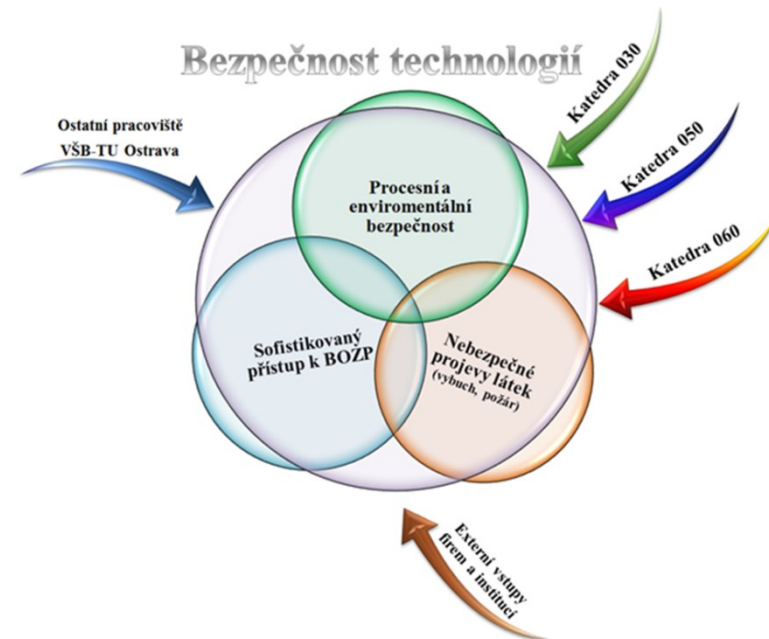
Bezpečnost technologií

Ostatní pracoviště VŠB-TU Ostrava

Katedra 030

Katedra 050

Katedra 060

Procesní a enviromentální bezpečnost

Sofistikovaný přístup k BOZP

Nebezpečné projevy látek (vybuch, požár)

Externí vstupy firem a institucí